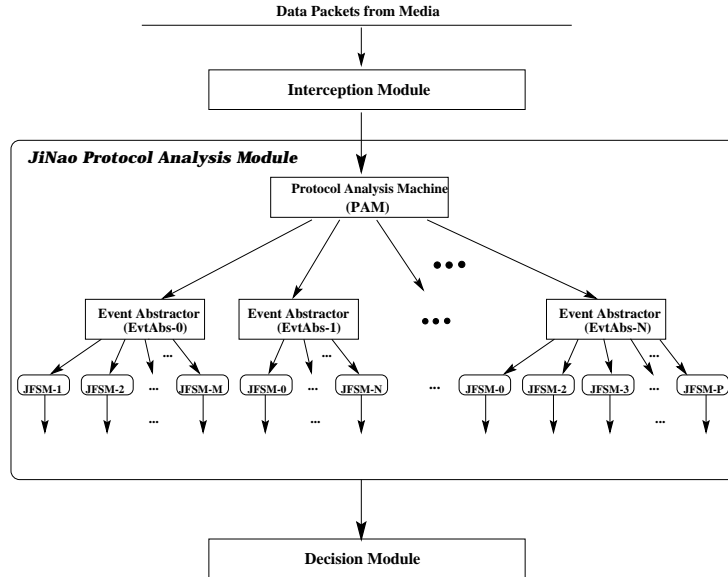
Data Packets from Media

Interception Module

JiNao Protocol Analysis Module

Protocol Analysis Machine
(PAM)

Event Abstractor
(EvtAbs-0)

Event Abstractor
(EvtAbs-1)

Event Abstractor
(EvtAbs-N)

JFSM-1 JFSM-2 ... JFSM-M

JFSM-0 ... JFSM-N

... JFSM-0 JFSM-2 JFSM-3 ... JFSM-P

Decision Module